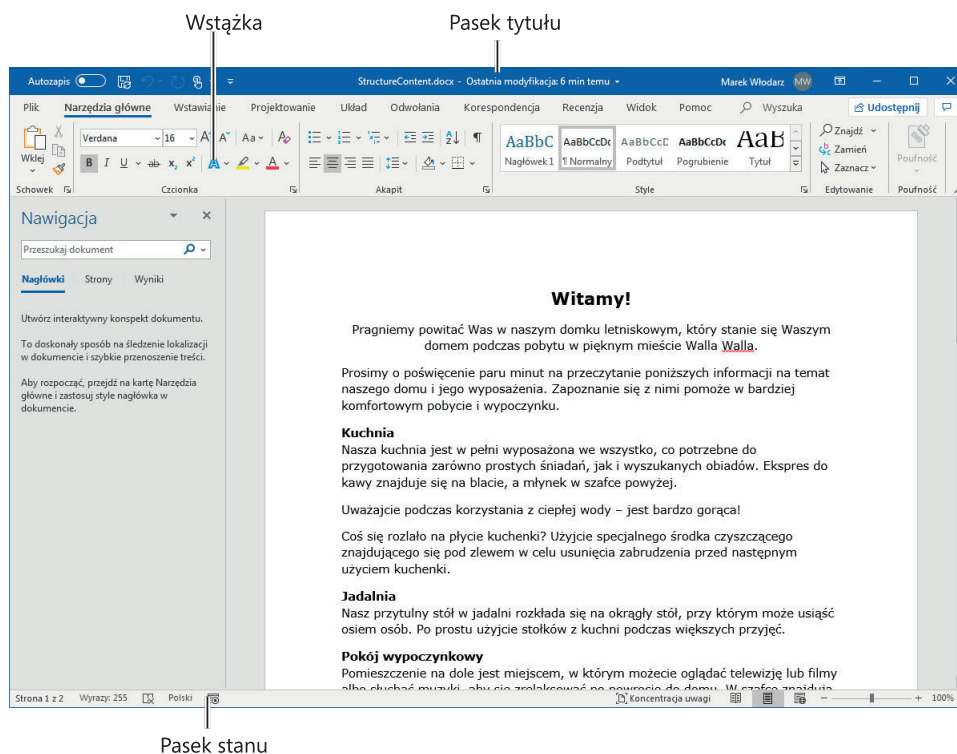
Wstążka

Pasek tytułu

Autozapis StructureContent.docx - Ostatnia modyfikacja: 6 min temu Marek Włodarz MW

Plik Narzędzia główne Wstawianie Projektowanie Układ Odwołania Korespondencja Recenzja Widok Pomoc Wyszuka Udostępnij

Wklej Verdana 16 Aa AaBbC AaBbCcDc AaBbCcD AaBbCcDc AaB Znajdź Zamień Zaznacz Poufność

Nagłówek 1 ¶ Normalny Podtytuł Pogrubienie Tytuł

Schowek Czcionka Akapit Style Edytowanie Poufność

Nawigacja

Przeszukaj dokument

Nagłówki Strony Wyniki

Utwórz interaktywny konspekt dokumentu.

To doskonały sposób na śledzenie lokalizacji w dokumencie i szybkie przenoszenie treści.

Aby rozpocząć, przejdź na kartę Narzędzia główne i zastosuj style nagłówka w dokumencie.

Witamy!

Pragniemy powitać Was w naszym domku letniskowym, który stanie się Waszym domem podczas pobytu w pięknym mieście Walla Walla.

Prosimy o poświęcenie paru minut na przeczytanie poniższych informacji na temat naszego domu i jego wyposażenia. Zapoznanie się z nimi pomoże w bardziej komfortowym pobycie i wypoczynku.

Kuchnia
Nasza kuchnia jest w pełni wyposażona we wszystko, co potrzebne do przygotowania zarówno prostych śniadań, jak i wyszukanych obiadów. Ekspres do kawy znajduje się na blacie, a młynek w szafce powyżej.

Uważajcie podczas korzystania z ciepłej wody – jest bardzo gorąca!

Coś się rozlało na płycie kuchenki? Użyjcie specjalnego środka czyszczącego znajdującego się pod zlewem w celu usunięcia zabrudzenia przed następnym użyciem kuchenki.

Jadalnia
Nasz przytulny stół w jadalni rozkłada się na okrągły stół, przy którym może usiąść osiem osób. Po prostu użyjcie stołków z kuchni podczas większych przyjęć.

Pokój wypoczynkowy
Pomieszczenie na dole jest miejscem, w którym możecie oglądać telewizję lub filmy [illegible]

Strona 1 z 2 Wyrazy: 255 Polski Koncentracja uwagi 100%

Pasek stanu